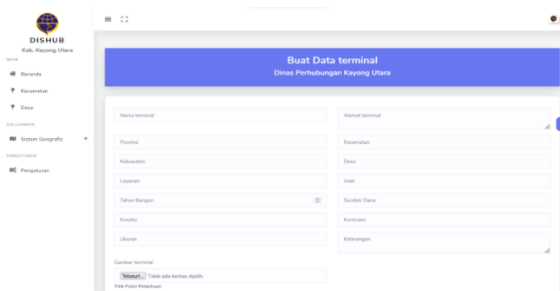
DISHUB
Kab. Kayong Utara
MAIN
Beranda
Kecamatan
Desa
DATA UTAMA
Sistem Geografis
PENGATURAN
Pengaturan

Buat Data terminal
Dinas Perhubungan Kayong Utara

Nama terminal
Alamat terminal
Provinsi
Kecamatan
Kabupaten
Desa
Layanan
Aset
Tahun Bangun
Sumber Dana
Kondisi
Kontraktor
Ukuran
Keterangan

Gambar terminal
Telusuri... Tidak ada berkas dipilih.
Titik Peta Pelabuhan